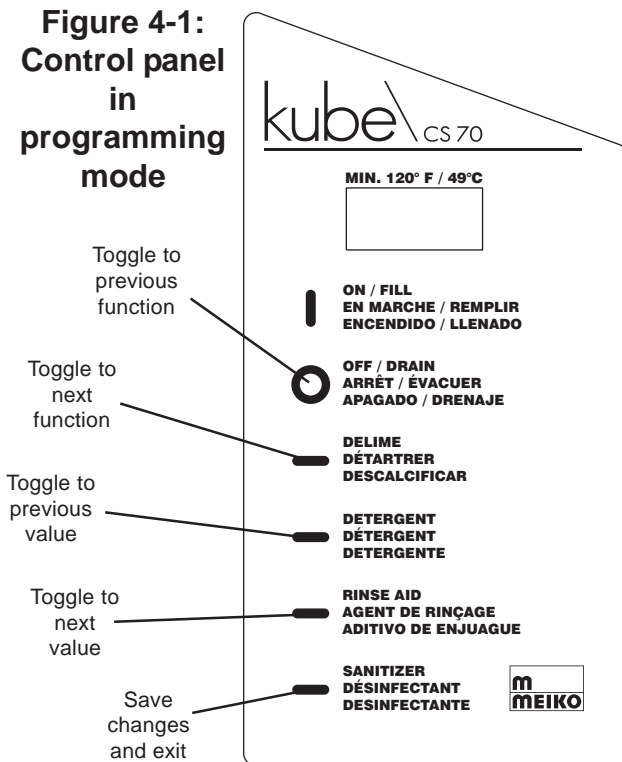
Figure 4-1: Control panel in programming mode

kube CS 70

MIN. 120° F / 49°C

Toggle to previous function

ON / FILL
EN MARCHE / REMPLIR
ENCENDIDO / LLENADO

OFF / DRAIN
ARRÊT / ÉVACUER
APAGADO / DRENAJE

Toggle to next function

DELIME
DÉTARTRER
DESCALCIFICAR

Toggle to previous value

DETERGENT
DÉTERGENT
DETERGENTE

Toggle to next value

RINSE AID
AGENT DE RINÇAGE
ADITIVO DE ENJUAGUE

Save changes and exit

SANITIZER
DÉSINFECTANT
DESINFECTANTE

m
MEIKO